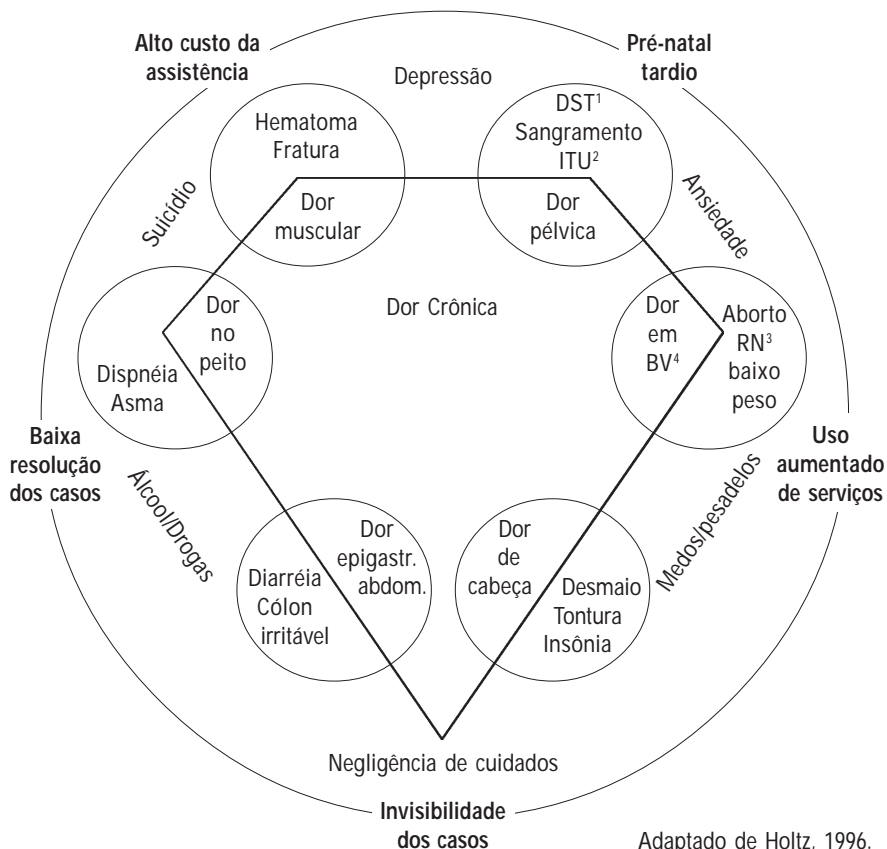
Alto custo da assistência

Pré-natal tardio

Depressão

Hematoma
Fratura

DST$^1$
Sangramento
ITU$^2$

Suicídio

Ansiedade

Dor muscular

Dor pélvica

Dor no peito

Dor Crônica

Dor em BV$^4$

Aborto
RN$^3$ baixo peso

Dispnéia
Asma

Baixa resolução dos casos

Uso aumentado de serviços

Álcool/Drogas

Medos/pesadelos

Dor epigastr. abdom.

Dor de cabeça

Diarréia
Cólon irritável

Desmaio
Tontura
Insônia

Negligência de cuidados

Invisibilidade dos casos

Adaptado de Holtz, 1996.